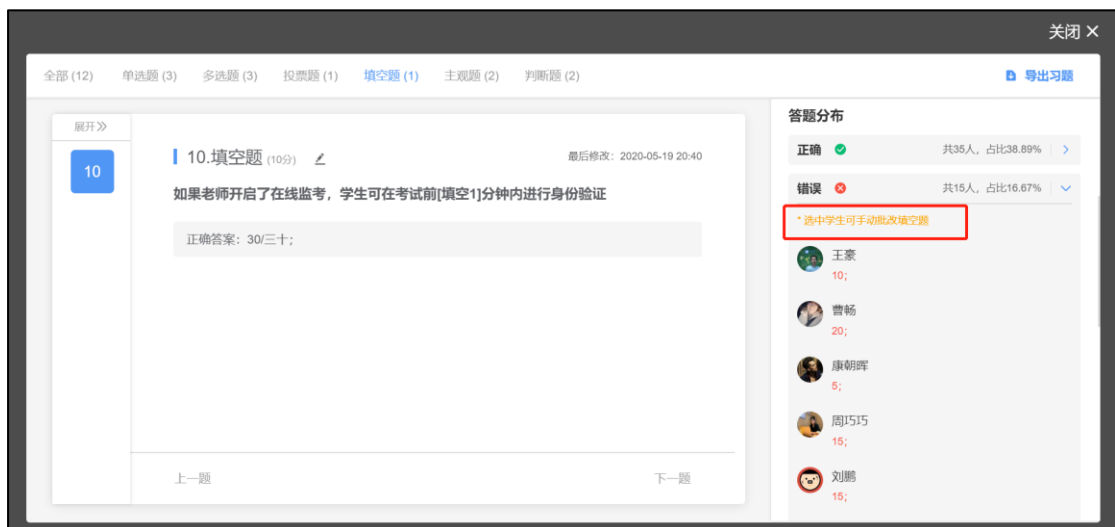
关闭 ×

全部 (12) 单选题 (3) 多选题 (3) 投票题 (1) 填空题 (1) 主观题 (2) 判断题 (2)

导出习题

展开≫

10

10.填空题 (10分)

最后修改：2020-05-19 20:40

如果老师开启了在线监考，学生可在考试前[填空1]分钟内进行身份验证

正确答案：30/三十；

上一题

下一题

答题分布

正确 共35人，占比38.89%

错误 共15人，占比16.67%

* 选中学生可手动批改填空题

王豪
10;

曹畅
20;

康朝晖
5;

周巧巧
15;

刘鹏
15;